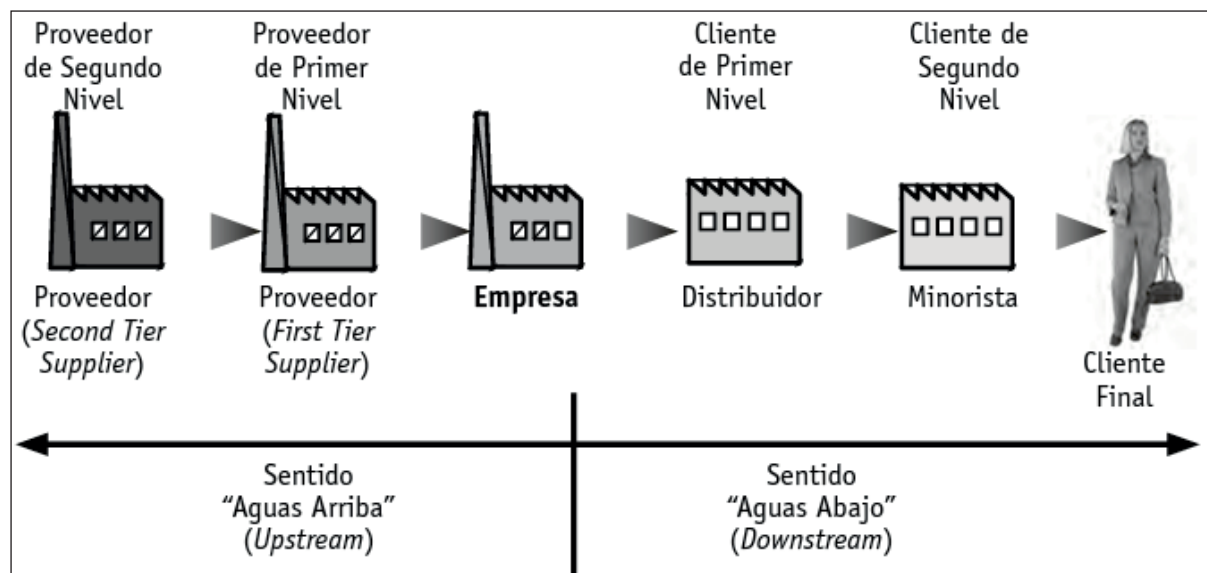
Proveedor de Segundo Nivel

Proveedor de Primer Nivel

Cliente de Primer Nivel

Cliente de Segundo Nivel

Proveedor (*Second Tier Supplier*)

Proveedor (*First Tier Supplier*)

**Empresa**

Distribuidor

Minorista

Cliente Final

Sentido "Aguas Arriba" (*Upstream*)

Sentido "Aguas Abajo" (*Downstream*)